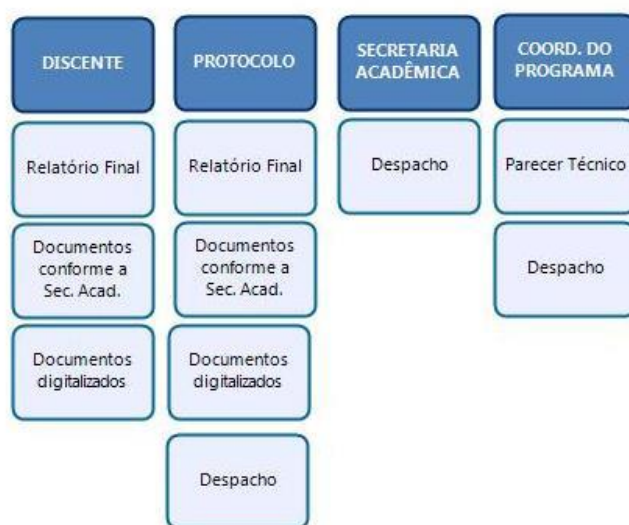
DISCENTE

Relatório Final

Documentos conforme a Sec. Acad.

Documentos digitalizados

PROTOCOLO

Relatório Final

Documentos conforme a Sec. Acad.

Documentos digitalizados

Despacho

SECRETARIA ACADÊMICA

Despacho

COORD. DO PROGRAMA

Parecer Técnico

Despacho